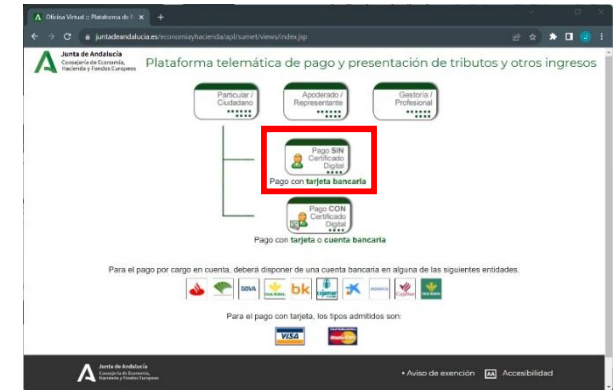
Oficina Virtual :: Plataforma de P ×
juntadeandalucia.es/economiayhacienda/apl/surweb/views/index.jsp

Junta de Andalucía
Consejería de Economía, Hacienda y Fondos Europeos

Plataforma telemática de pago y presentación de tributos y otros ingresos

Particular / Ciudadano

Apoderado / Representante

Gestoría / Profesional

Pago SIN Certificado Digital

Pago con tarjeta bancaria

Pago CON Certificado Digital

Pago con tarjeta o cuenta bancaria

Para el pago por cargo en cuenta, deberá disponer de una cuenta bancaria en alguna de las siguientes entidades.

BBVA bk

Para el pago con tarjeta, los tipos admitidos son:

VISA

Junta de Andalucía
Consejería de Economía, Hacienda y Fondos Europeos

• Aviso de exención

Accesibilidad